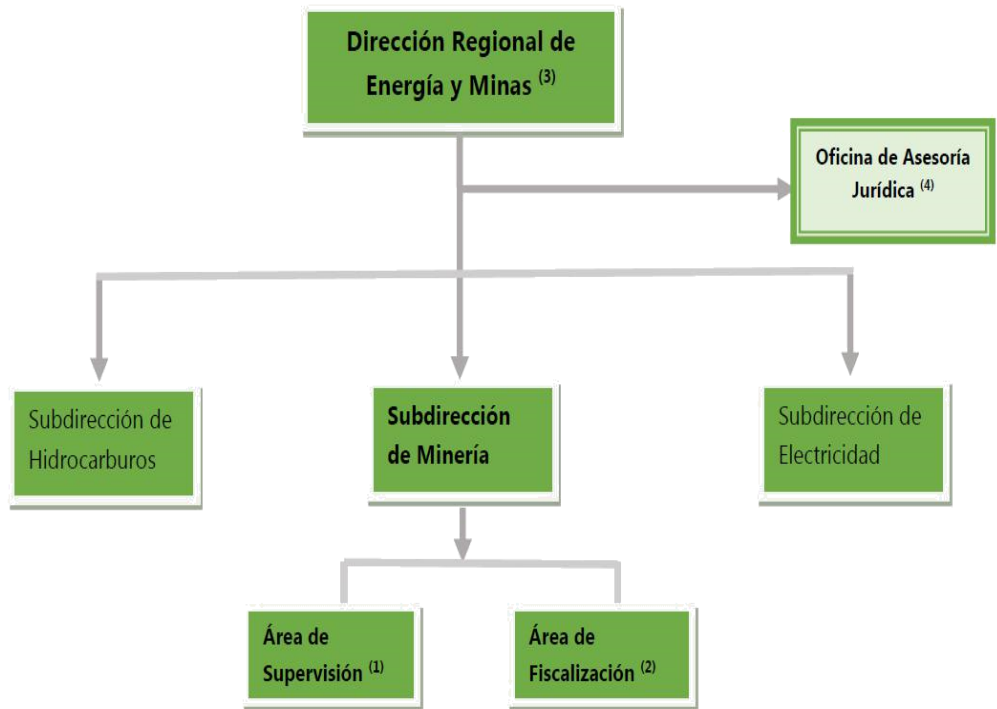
Dirección Regional de Energía y Minas $^{(3)}$

Oficina de Asesoría Jurídica $^{(4)}$

Subdirección de Hidrocarburos

Subdirección de Minería

Subdirección de Electricidad

Área de Supervisión $^{(1)}$

Área de Fiscalización $^{(2)}$